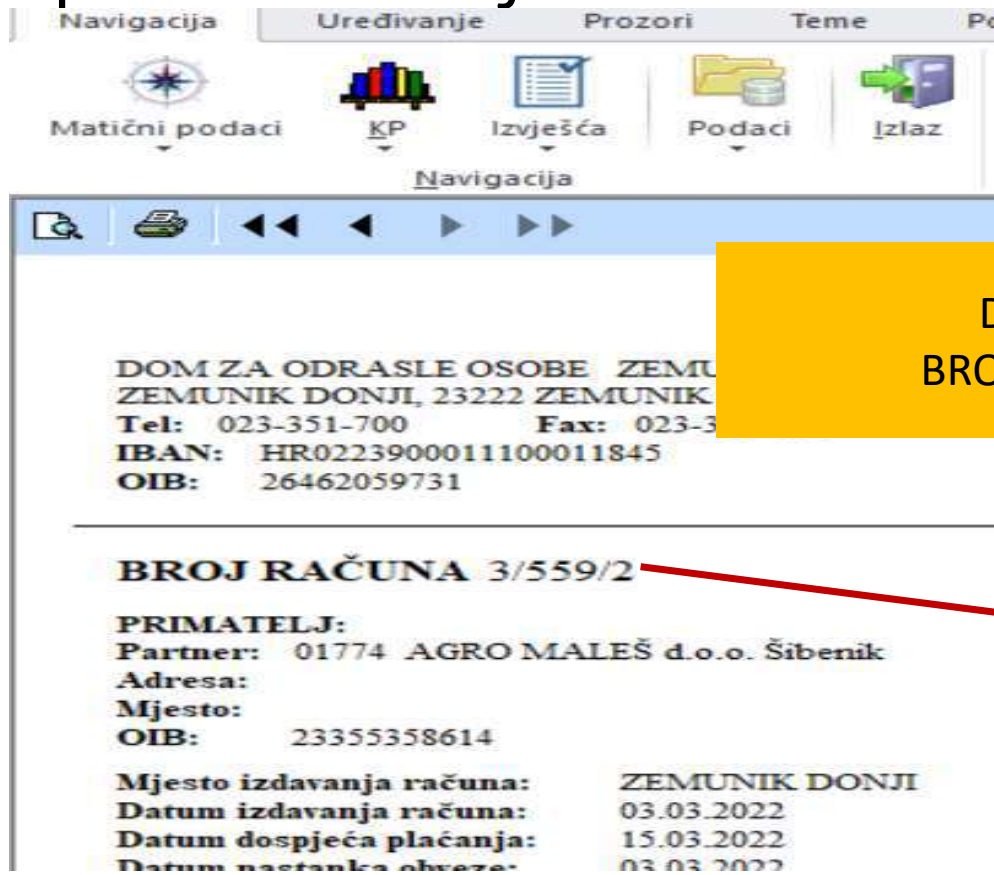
Navigacija | Uređivanje | Prozori | Teme | Po

Matični podaci | KP | Izvješća | Podaci | Izlaz

Navigacija

D
BRO

DOM ZA ODRASLE OSOBE ZEMU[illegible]
ZEMUNIK DONJI, 23222 ZEMUNIK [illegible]
Tel: 023-351-700 Fax: 023-3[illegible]
IBAN: HR0223900011100011845
OIB: 26462059731

BROJ RAČUNA 3/559/2

PRIMATELJ:
Partner: 01774 AGRO MALEŠ d.o.o. Šibenik
Adresa:
Mjesto:
OIB: 23355358614

Mjesto izdavanja računa: ZEMUNIK DONJI
Datum izdavanja računa: 03.03.2022
Datum dospjeća plaćanja: 15.03.2022
Datum nastanka obveze: 03.03.2022